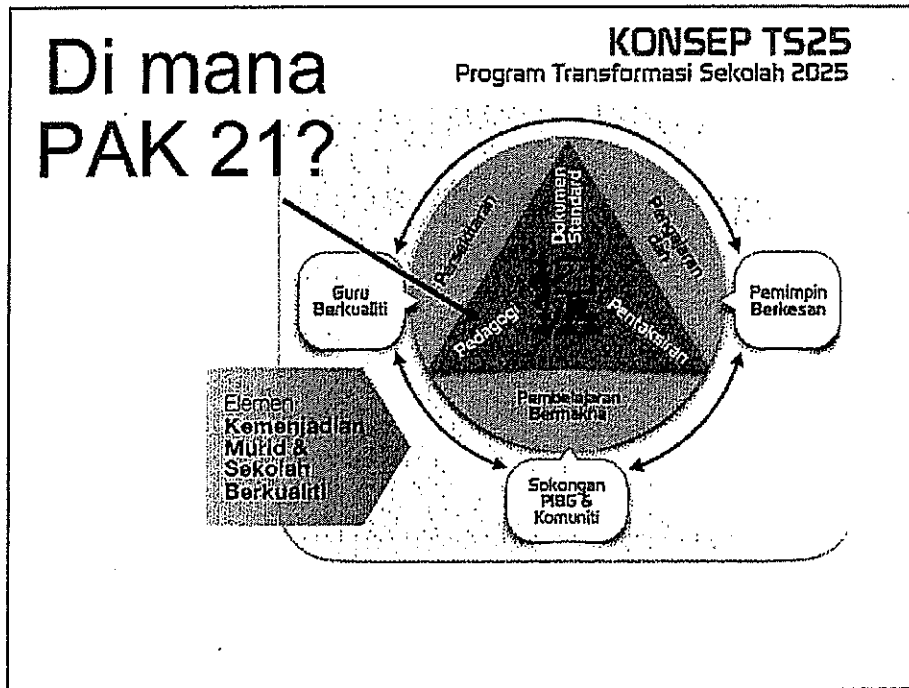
Di mana PAK 21?

KONSEP TS25
Program Transformasi Sekolah 2025

Persekitaran

Dokumen Standard

Persekitaran dan

Guru Berkualiti

Pedagogi

Pentaksiran

Pemimpin Berkesan

Elemen Kemenjadian Murid & Sekolah Berkualiti

Pembelajaran Bermakna

Sokongan PIBG & Komuniti